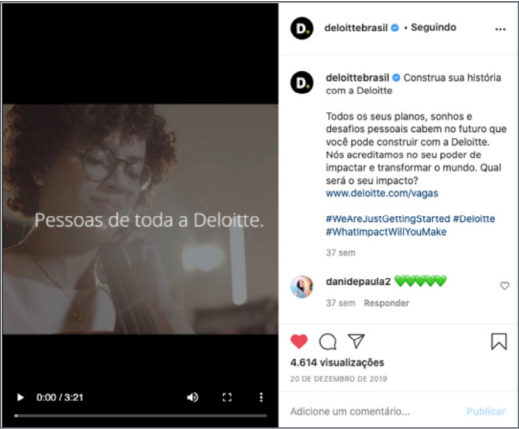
Pessoas de toda a Deloitte.

0:00 / 3:21

D.

deloittebrasil • Seguindo

...

deloittebrasil Construa sua história com a Deloitte

Todos os seus planos, sonhos e desafios pessoais cabem no futuro que você pode construir com a Deloitte. Nós acreditamos no seu poder de impactar e transformar o mundo. Qual será o seu impacto? www.deloitte.com/vagas

#WeAreJustGettingStarted #Deloitte #WhatImpactWillYouMake

37 sem

danidepaula2 💚💚💚💚💚

37 sem Responder

4.614 visualizações

20 DE DEZEMBRO DE 2019

Adicione um comentário...

Publicar